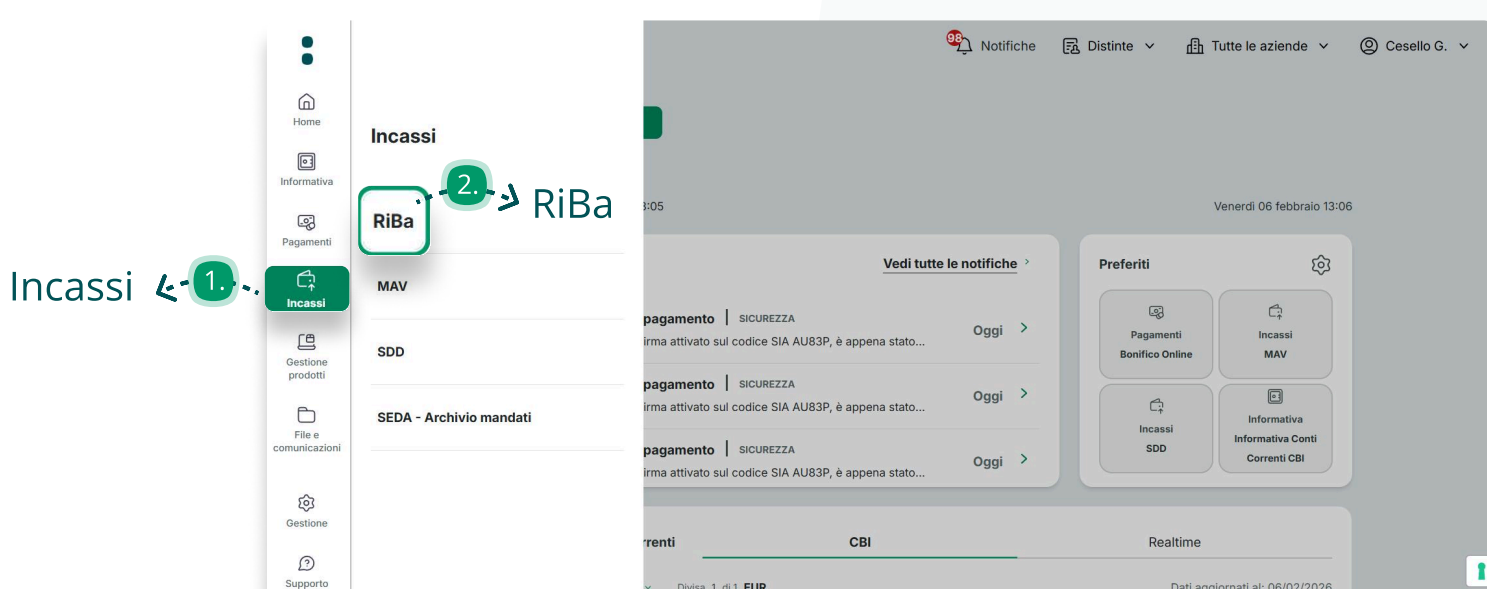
98 Notifiche
Distinte
Tutte le aziende
Cesello G.

Home
Informativa
Pagamenti
Incassi
Gestione prodotti
File e comunicazioni
Gestione
Supporto

Incassi
1.
Incassi
2.
RiBa
RiBa
MAV
SDD
SEDA - Archivio mandati

3:05
Venerdì 06 febbraio 13:06

Vedi tutte le notifiche

pagamento | SICUREZZA
irma attivato sul codice SIA AU83P, è appena stato...
Oggi

pagamento | SICUREZZA
irma attivato sul codice SIA AU83P, è appena stato...
Oggi

pagamento | SICUREZZA
irma attivato sul codice SIA AU83P, è appena stato...
Oggi

Preferiti
Pagamenti
Bonifico Online
Incassi
MAV
Incassi
SDD
Informativa
Informativa Conti Correnti CBI

rrenti
CBI
Realtime
Divisa 1 di 1 EUR
Dati aggiornati al: 06/02/2026